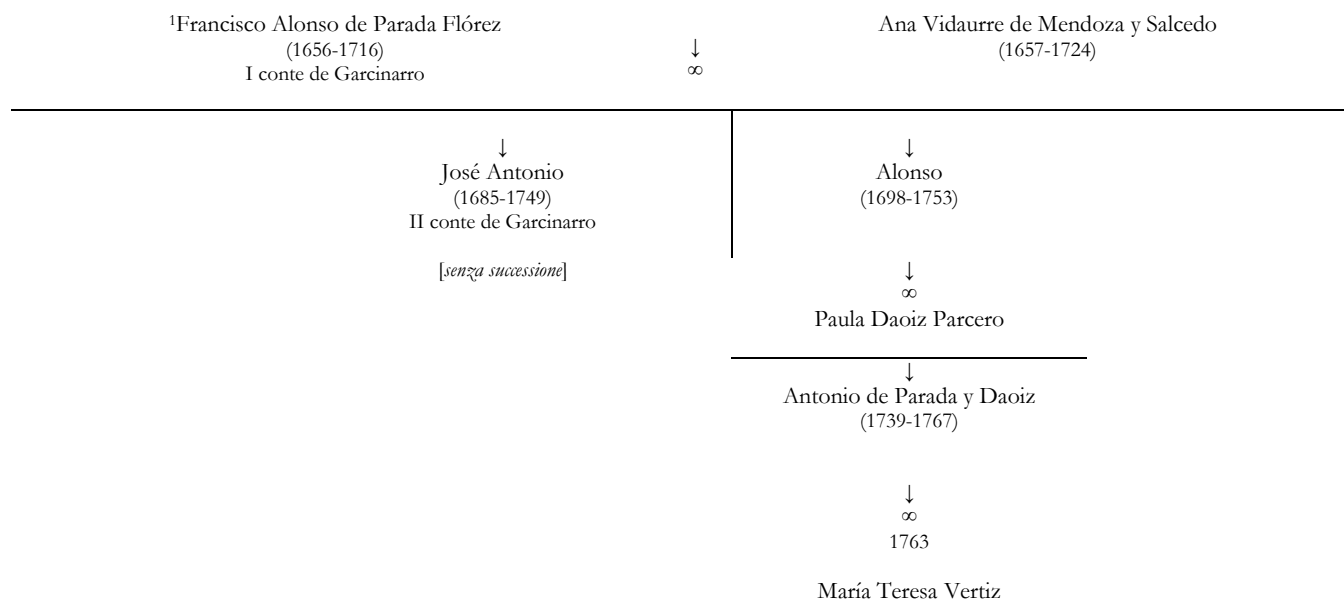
$^1$Francisco Alonso de Parada Flórez
(1656-1716)
I conte de Garcinarro

↓
∞

Ana Vidaurre de Mendoza y Salcedo
(1657-1724)

↓
José Antonio
(1685-1749)
II conte de Garcinarro

[*senza successione*]

↓
Alonso
(1698-1753)

↓
∞
Paula Daoiz Parcero

↓
Antonio de Parada y Daoiz
(1739-1767)

↓
∞
1763

María Teresa Vertiz